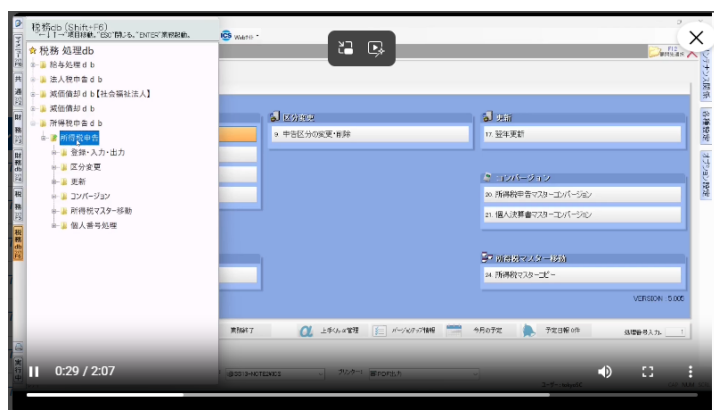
税務db (Shift+F6)
「↑」「↓」:項目移動、"ESC":閉じる、"ENTER":業務起動。
☆ 税務 処理db
給与処理ｄｂ
法人税申告ｄｂ
減価償却ｄｂ【社会福祉法人】
減価償却ｄｂ
所得税申告ｄｂ
所得税申告
登録・入力・出力
区分変更
更新
コンバージョン
所得税マスター移動
個人番号処理

区分変更
9. 申告区分の変更・削除
更新
17. 翌年更新
コンバージョン
20. 所得税申告マスターコンバージョン
21. 個人決算書マスターコンバージョン
所得税マスター移動
24. 所得税マスターコピー
VERSION : 5.000
業務終了
上手くんα管理
バージョンアップ情報
今月の予定
予定日報 0件
処理番号入力
0:29 / 2:07